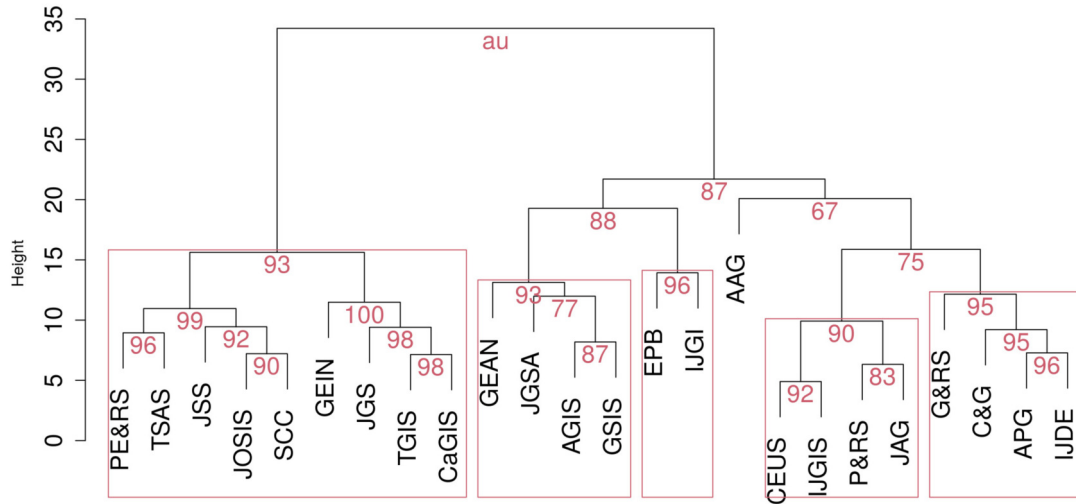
Height

35
30
25
20
15
10
5
0

au

87

88

67

93

75

99

100

93

77

96

90

95

96

92

98

87

92

83

95

90

98

96

PE&RS
TSAS
JSS
JOSIS
SCC
GEIN
JGS
TGIS
CaGIS
GEAN
JGSA
AGIS
GSIS
EPB
IJGI
AAG
CEUS
IJGIS
P&RS
JAG
G&RS
C&G
APG
IJDE